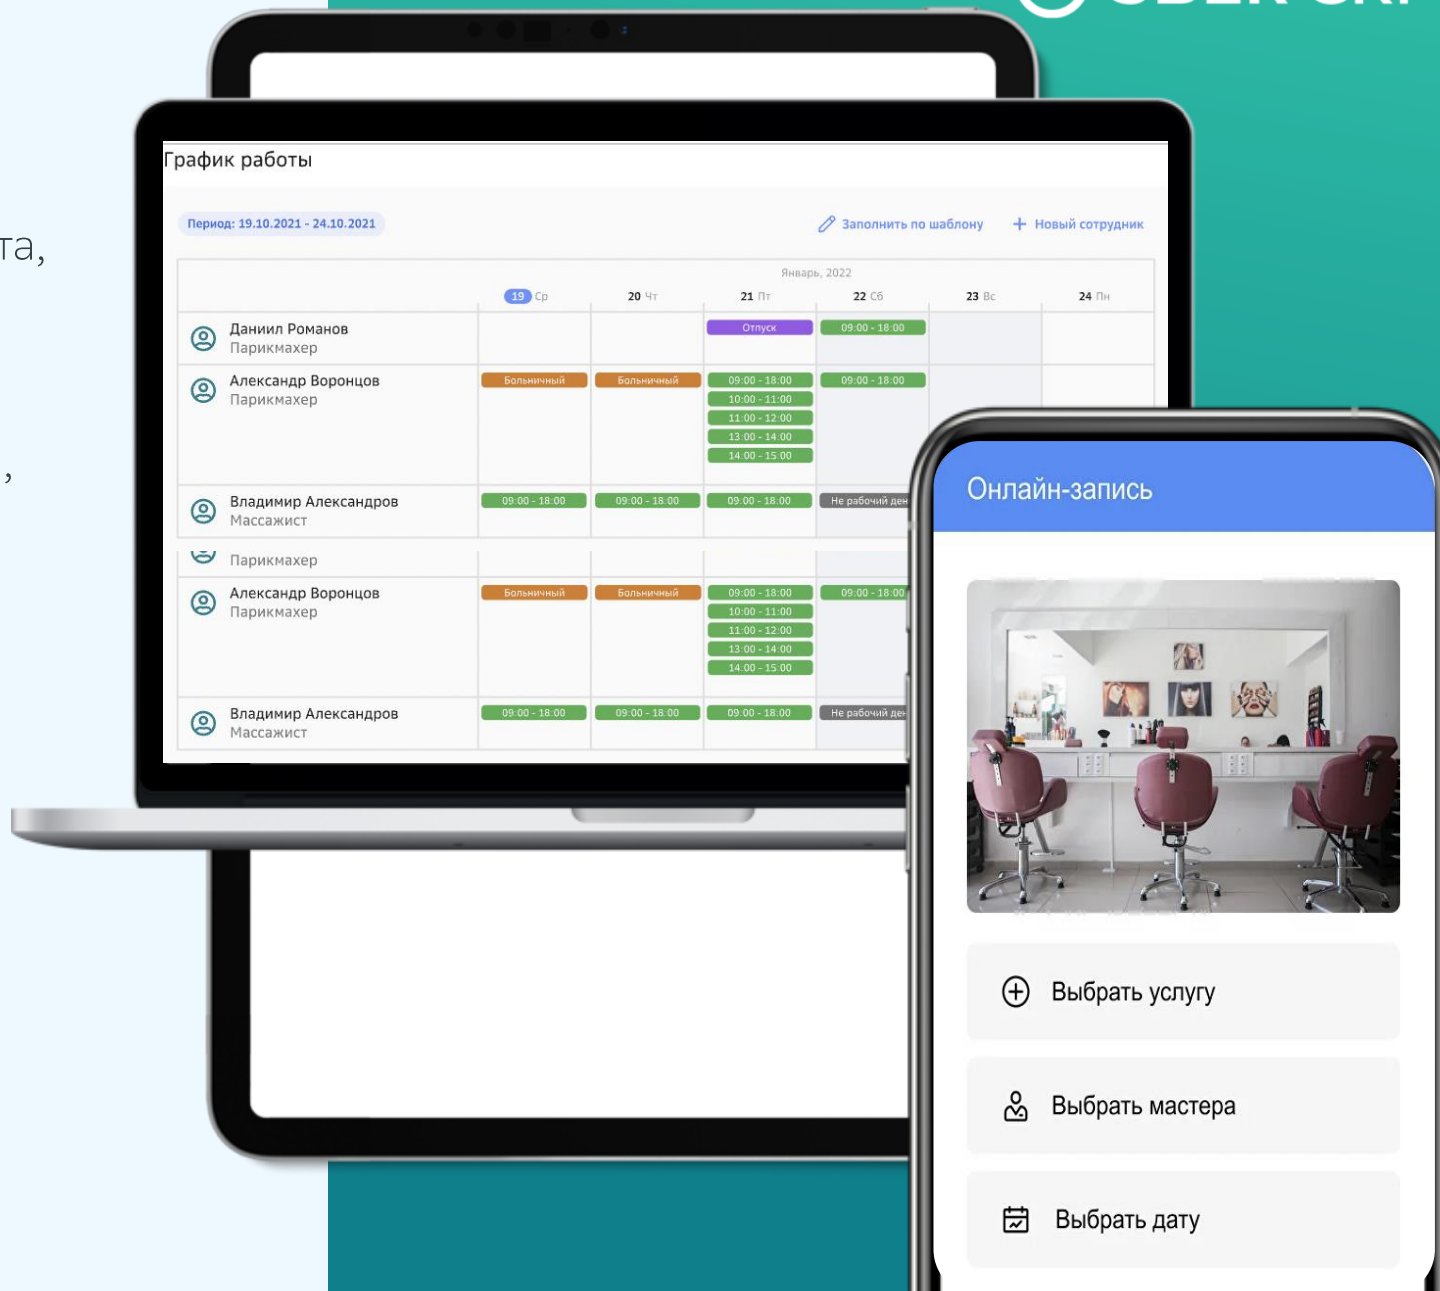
та,

,

График работы

Период: 19.10.2021 - 24.10.2021

Заполнить по шаблону

Новый сотрудник

Январь, 2022

| | 19 Ср | 20 Чт | 21 Пт | 22 Сб | 23 Вс | 24 Пн |
|---|---|---|---|---|---|---|
| Даниил Романов Парикмахер | | | Отпуск | 09:00 - 18:00 | | |
| Александр Воронцов Парикмахер | Больничный | Больничный | 09:00 - 18:00 10:00 - 11:00 11:00 - 12:00 13:00 - 14:00 14:00 - 15:00 | 09:00 - 18:00 | | |
| Владимир Александров Массажист | 09:00 - 18:00 | 09:00 - 18:00 | 09:00 - 18:00 | Не рабочий ден | | |
| Парикмахер | | | | | | |
| Александр Воронцов Парикмахер | Больничный | Больничный | 09:00 - 18:00 10:00 - 11:00 11:00 - 12:00 13:00 - 14:00 14:00 - 15:00 | 09:00 - 18:00 | | |
| Владимир Александров Массажист | 09:00 - 18:00 | 09:00 - 18:00 | 09:00 - 18:00 | Не рабочий ден | | |

Онлайн-запись

Выбрать услугу

Выбрать мастера

Выбрать дату